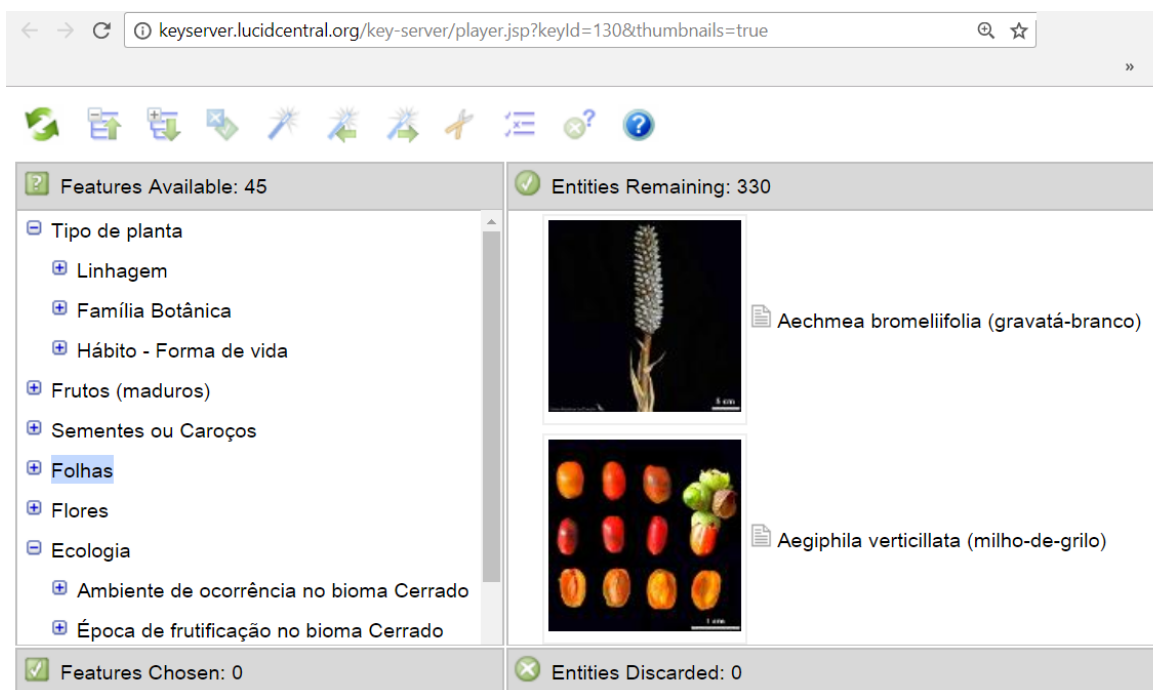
keyserver.lucidcentral.org/key-server/player.jsp?keyId=130&thumbnails=true

»

Features Available: 45

Tipo de planta

Linhagem

Família Botânica

Hábito - Forma de vida

Frutos (maduros)

Sementes ou Caroços

Folhas

Flores

Ecologia

Ambiente de ocorrência no bioma Cerrado

Época de frutificação no bioma Cerrado

Features Chosen: 0

Entities Remaining: 330

5 cm

Aechmea bromeliifolia (gravatá-branco)

1 cm

Aegiphila verticillata (milho-de-grilo)

Entities Discarded: 0